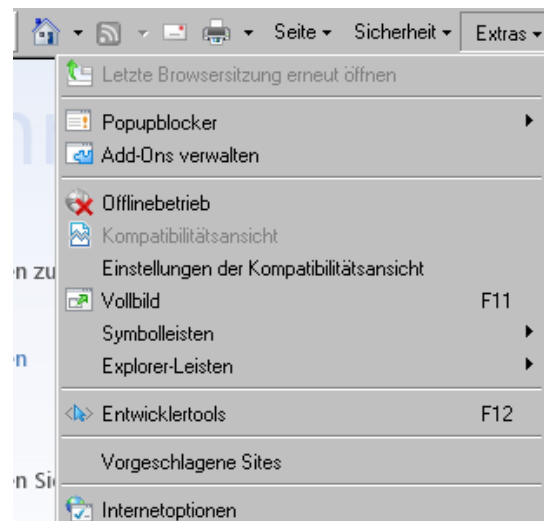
Seite ▾ Sicherheit ▾ Extras ▾

Letzte Browsersitzung erneut öffnen

Popupblocker
Add-Ons verwalten

Offlinebetrieb
Kompatibilitätsansicht
Einstellungen der Kompatibilitätsansicht
Vollbild F11
Symbolleisten
Explorer-Leisten

Entwicklertools F12

Vorgeschlagene Sites

Internetoptionen

n zu
n
n Si